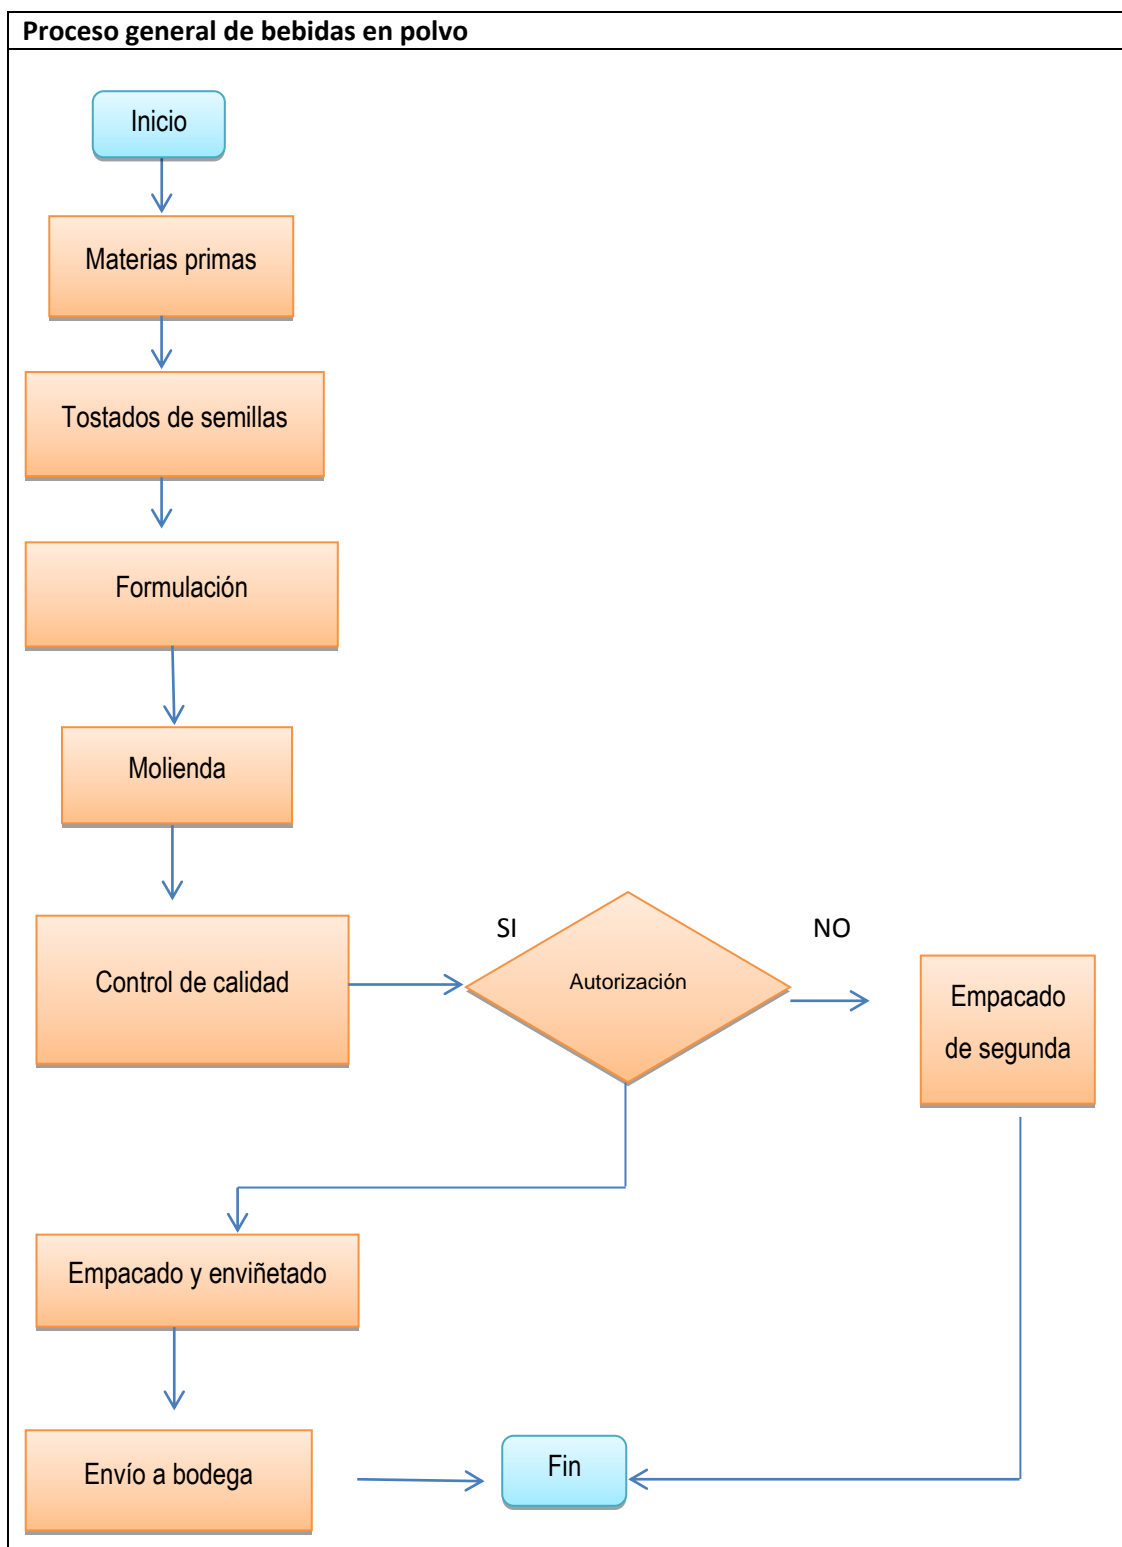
Proceso general de bebidas en polvo

Inicio

Materias primas

Tostados de semillas

Formulación

Molienda

Control de calidad

SI

Autorización

NO

Empacado de segunda

Empacado y enviñetado

Envío a bodega

Fin